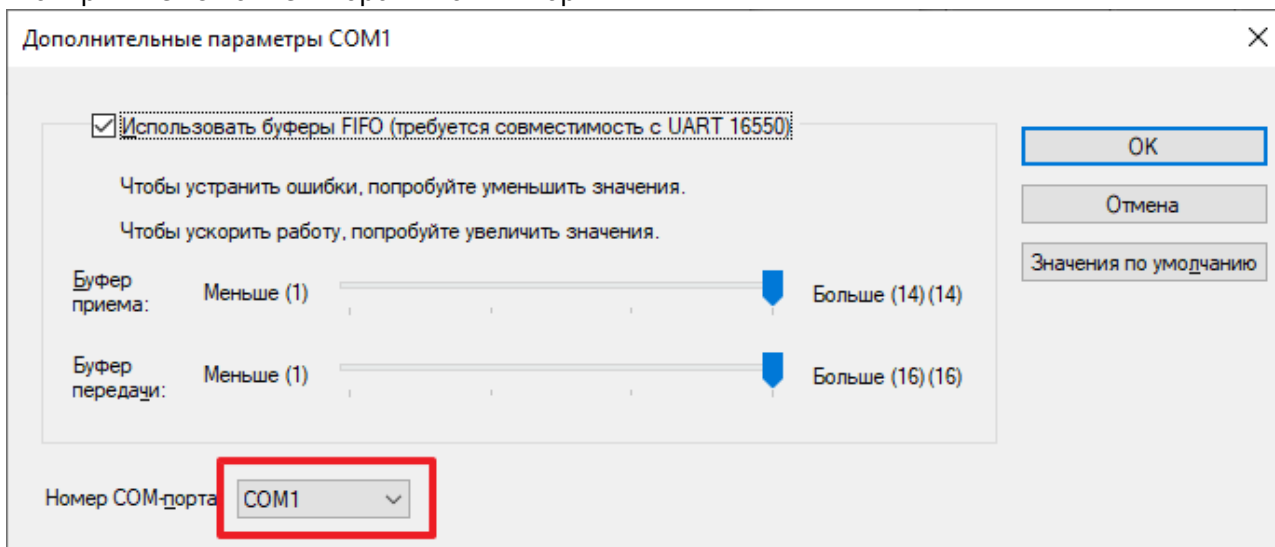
Дополнительные параметры COM1

Использовать буферы FIFO (требуется совместимость с UART 16550)

Чтобы устранить ошибки, попробуйте уменьшить значения.

Чтобы ускорить работу, попробуйте увеличить значения.

Буфер приема: Меньше (1) Больше (14) (14)

Буфер передачи: Меньше (1) Больше (16) (16)

Номер COM-порта COM1

OK

Отмена

Значения по умолчанию